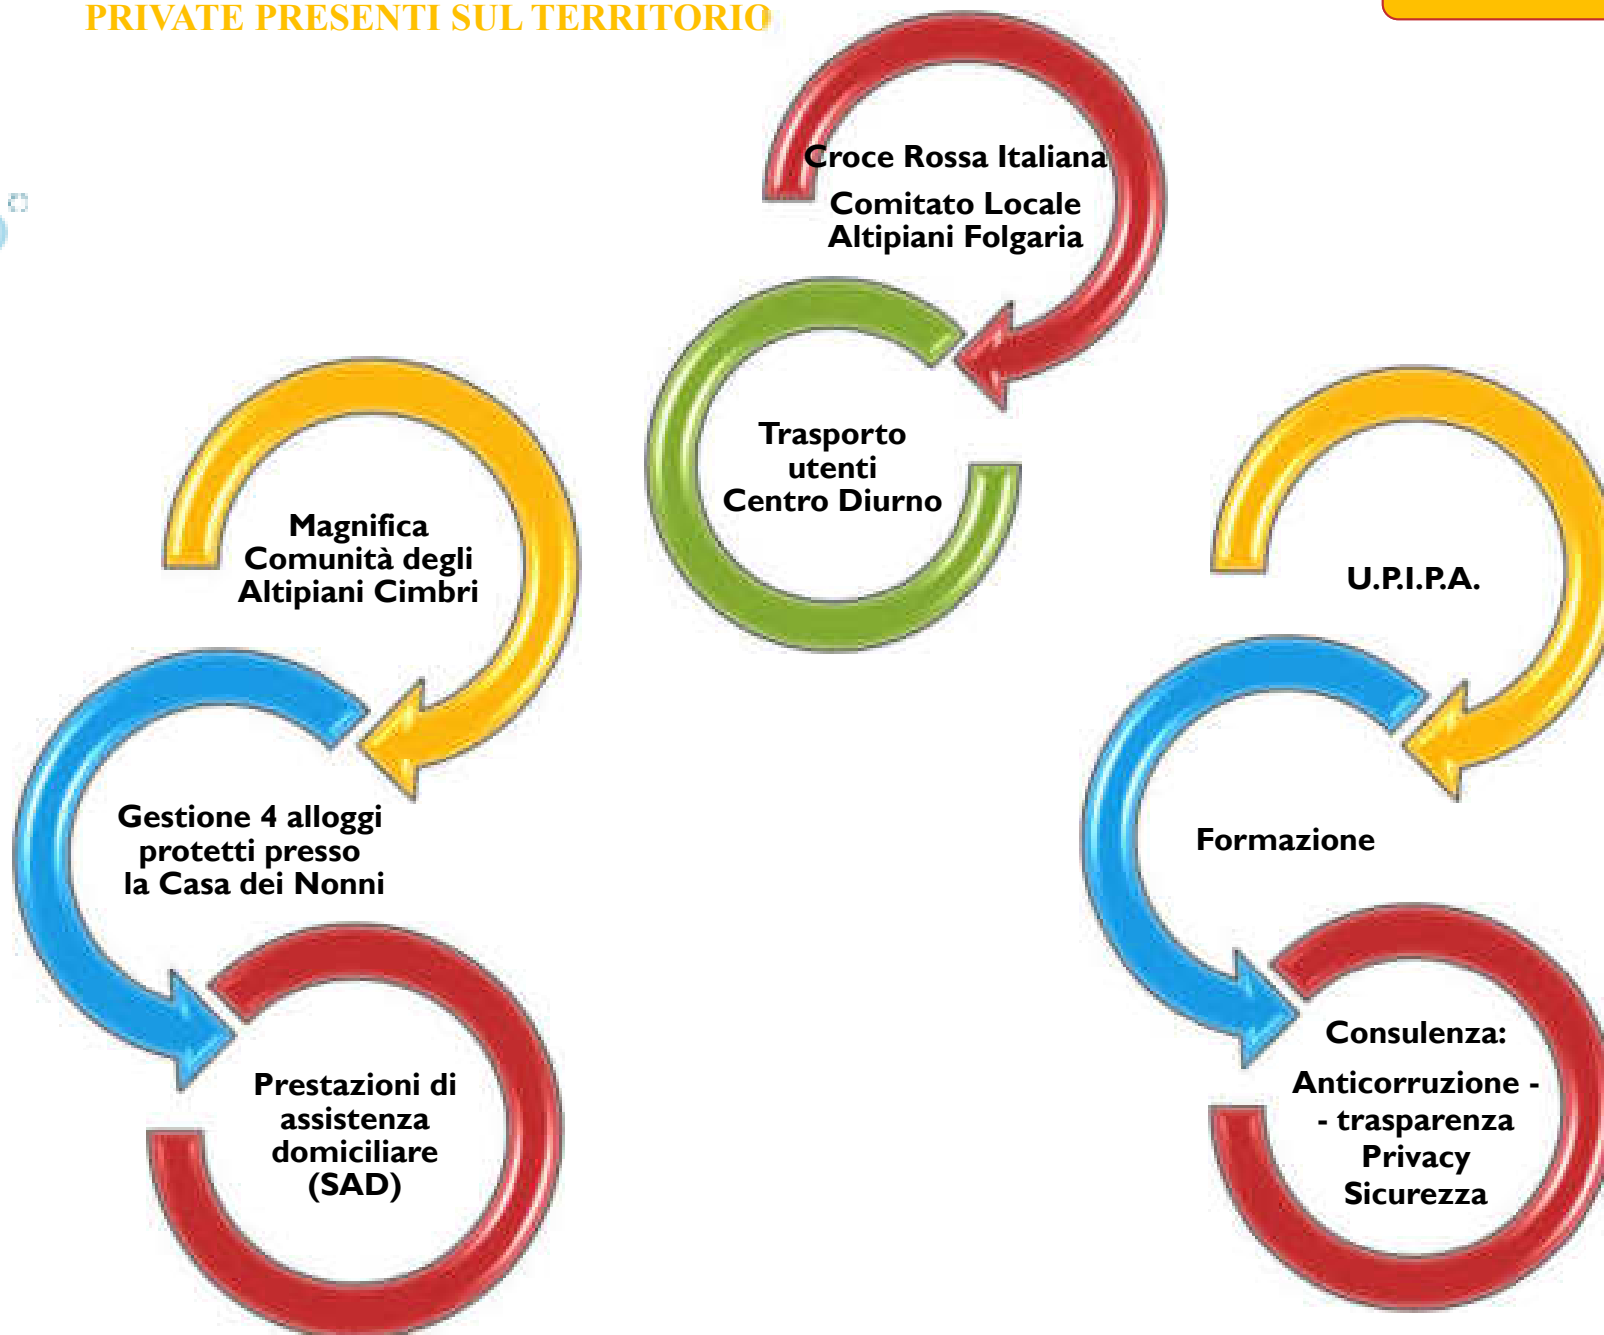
PRIVATE PRESENTI SUL TERRITORIO

Croce Rossa Italiana
Comitato Locale
Altipiani Folgaria

Trasporto
utenti
Centro Diurno

Magnifica
Comunità degli
Altipiani Cimbri

Gestione 4 alloggi
protetti presso
la Casa dei Nonni

Prestazioni di
assistenza
domiciliare
(SAD)

U.P.I.P.A.

Formazione

Consulenza:
Anticorruzione -
- trasparenza
Privacy
Sicurezza